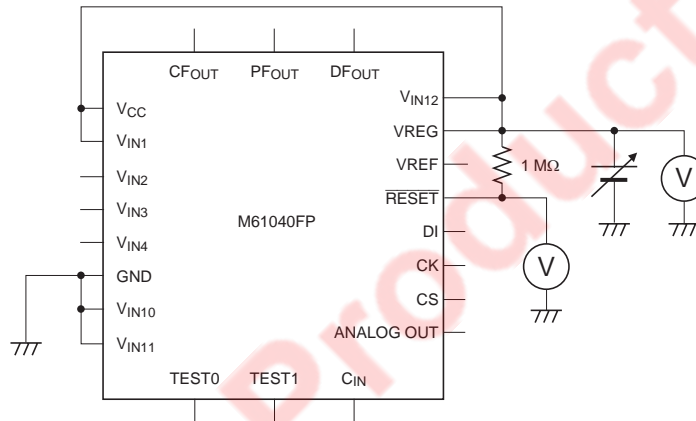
$CF_{OUT}$ $PF_{OUT}$ $DF_{OUT}$

$V_{CC}$
$V_{IN1}$
$V_{IN2}$
$V_{IN3}$
$V_{IN4}$
GND
$V_{IN10}$
$V_{IN11}$

M61040FP

$V_{IN12}$
VREG
VREF
$\overline{RESET}$
DI
CK
CS
ANALOG OUT

1 MΩ

V

V

TEST0 TEST1 $C_{IN}$

Product